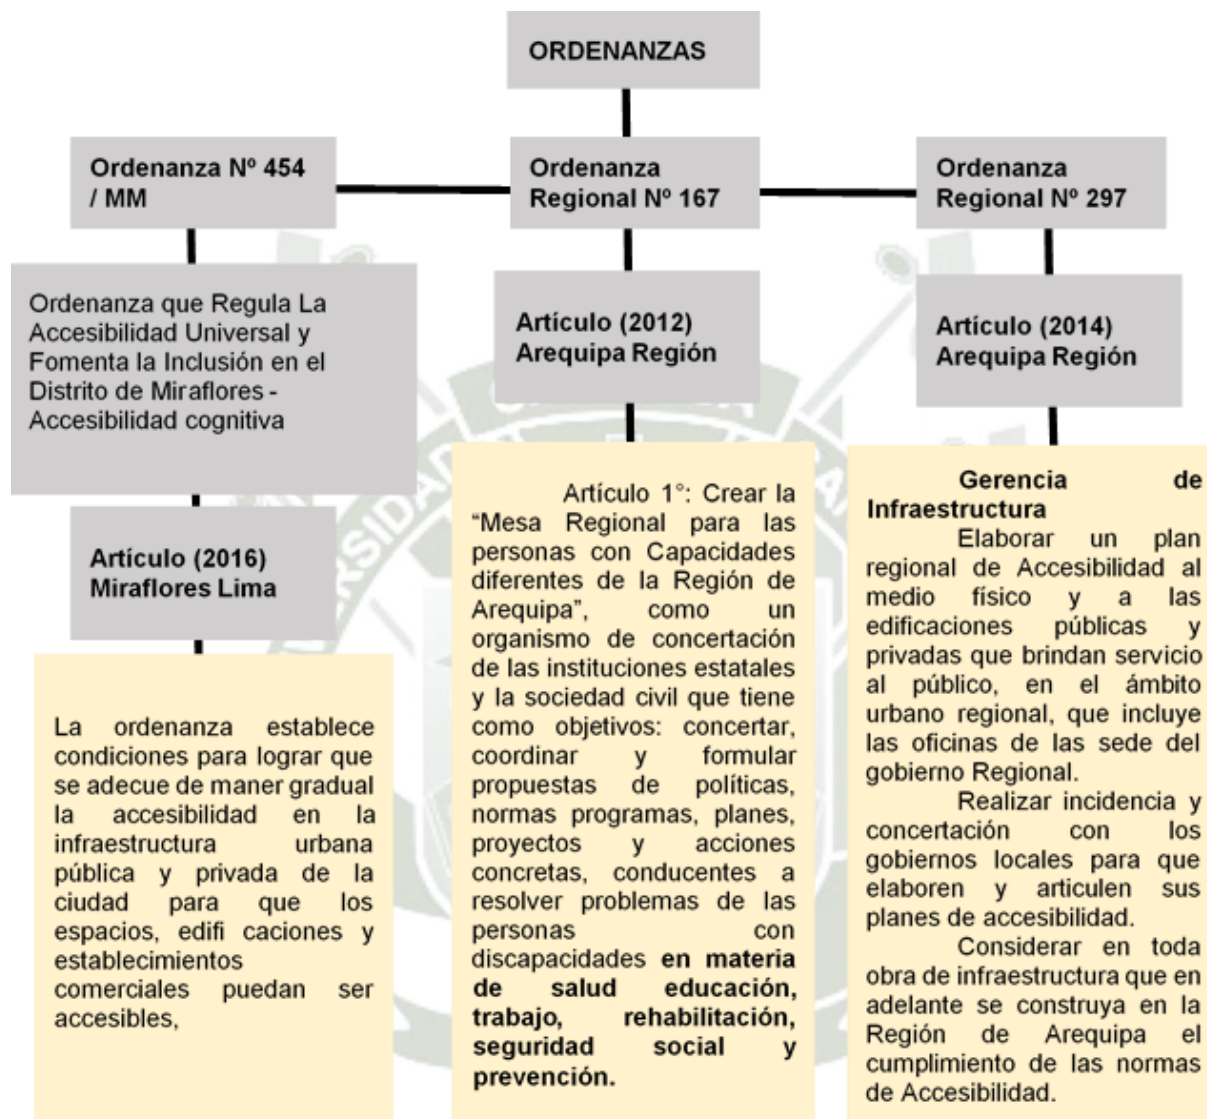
ORDENANZAS

Ordenanza Nº 454 / MM

Ordenanza que Regula La Accesibilidad Universal y Fomenta la Inclusión en el Distrito de Miraflores - Accesibilidad cognitiva

Artículo (2016) Miraflores Lima

La ordenanza establece condiciones para lograr que se adecue de maner gradual la accesibilidad en la infraestructura urbana pública y privada de la ciudad para que los espacios, edifi caciones y establecimientos comerciales puedan ser accesibles,

Ordenanza Regional Nº 167

Artículo (2012) Arequipa Región

Artículo 1°: Crear la "Mesa Regional para las personas con Capacidades diferentes de la Región de Arequipa", como un organismo de concertación de las instituciones estatales y la sociedad civil que tiene como objetivos: concertar, coordinar y formular propuestas de políticas, normas programas, planes, proyectos y acciones concretas, conducentes a resolver problemas de las personas con discapacidades **en materia de salud educación, trabajo, rehabilitación, seguridad social y prevención.**

Ordenanza Regional Nº 297

Artículo (2014) Arequipa Región

**Gerencia de Infraestructura**

Elaborar un plan regional de Accesibilidad al medio físico y a las edificaciones públicas y privadas que brindan servicio al público, en el ámbito urbano regional, que incluye las oficinas de las sede del gobierno Regional.

Realizar incidencia y concertación con los gobiernos locales para que elaboren y articulen sus planes de accesibilidad.

Considerar en toda obra de infraestructura que en adelante se construya en la Región de Arequipa el cumplimiento de las normas de Accesibilidad.